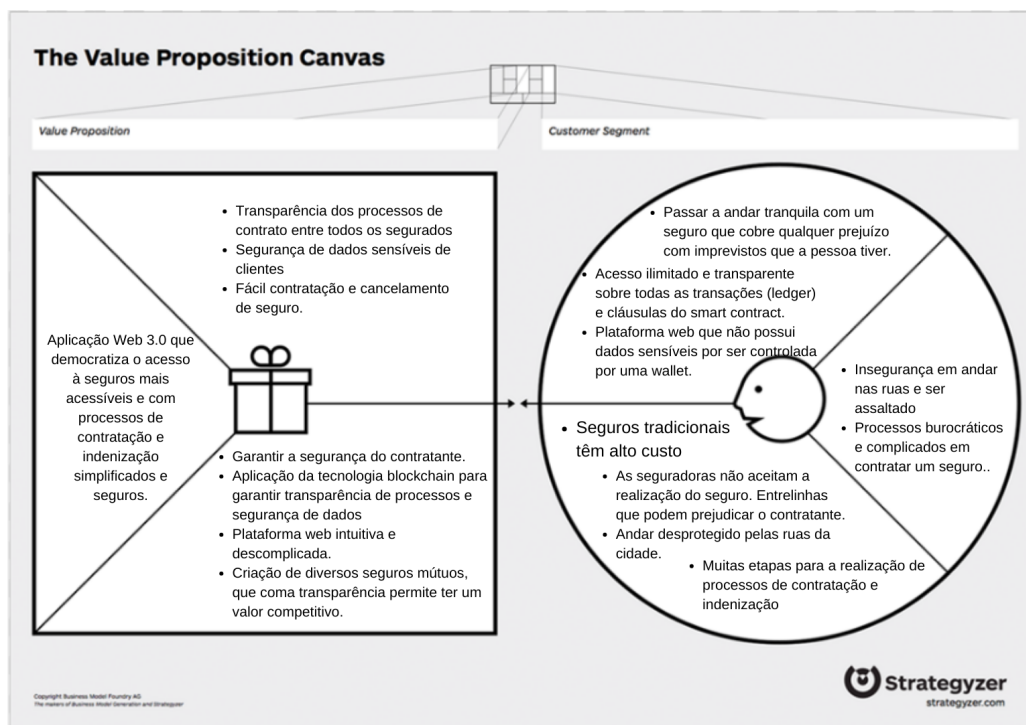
The Value Proposition Canvas

Value Proposition

Customer Segment

- Transparência dos processos de contrato entre todos os segurados
- Segurança de dados sensíveis de clientes
- Fácil contratação e cancelamento de seguro.

Aplicação Web 3.0 que democratiza o acesso à seguros mais acessíveis e com processos de contratação e indenização simplificados e seguros.

- Garantir a segurança do contratante.
- Aplicação da tecnologia blockchain para garantir transparência de processos e segurança de dados
- Plataforma web intuitiva e descomplicada.
- Criação de diversos seguros mútuos, que coma transparência permite ter um valor competitivo.

- Passar a andar tranquila com um seguro que cobre qualquer prejuízo com imprevistos que a pessoa tiver.
- Acesso ilimitado e transparente sobre todas as transações (ledger) e cláusulas do smart contract.
- Plataforma web que não possui dados sensíveis por ser controlada por uma wallet.

- Insegurança em andar nas ruas e ser assaltado
- Processos burocráticos e complicados em contratar um seguro..

- Seguros tradicionais têm alto custo
- As seguradoras não aceitam a realização do seguro. Entrelinhas que podem prejudicar o contratante.
- Andar desprotegido pelas ruas da cidade.
- Muitas etapas para a realização de processos de contratação e indenização

Copyright Business Model Foundry AG
The makers of Business Model Generation and Strategyzer

Strategyzer
strategyzer.com